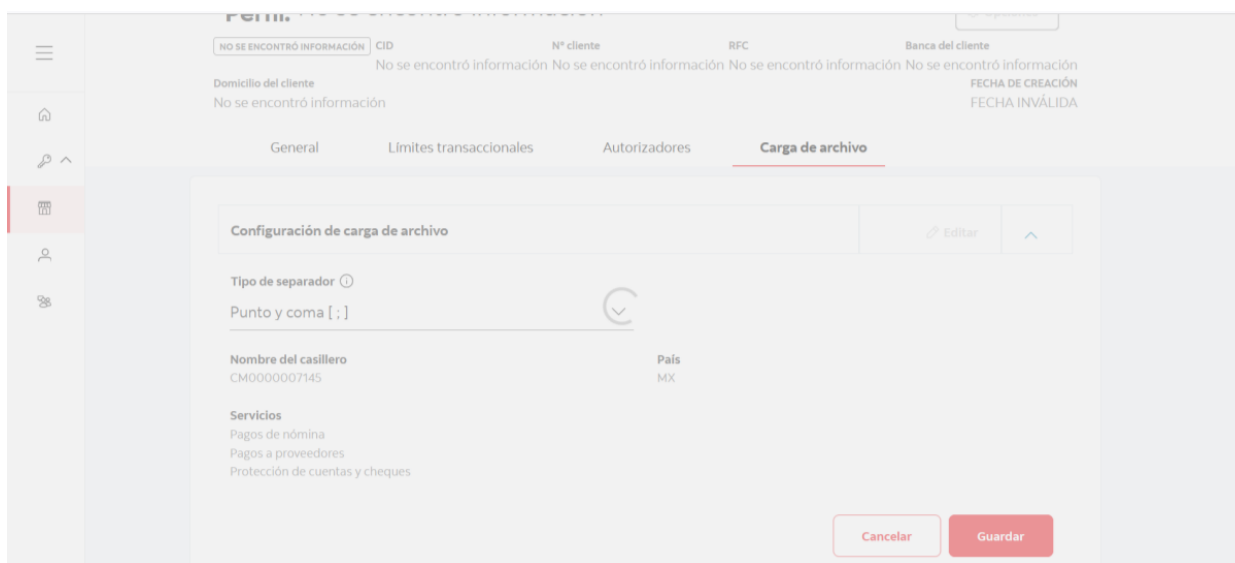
Perfil: No se encontró información

NO SE ENCONTRÓ INFORMACIÓN

CID
No se encontró información

Nº cliente
No se encontró información

RFC
No se encontró información

Banca del cliente
No se encontró información

Domicilio del cliente
No se encontró información

FECHA DE CREACIÓN
FECHA INVÁLIDA

General | Límites transaccionales | Autorizadores | Carga de archivo

Configuración de carga de archivo

Editar

Tipo de separador
Punto y coma [ ; ]

Nombre del casillero
CM0000007145

País
MX

Servicios
Pagos de nómina
Pagos a proveedores
Protección de cuentas y cheques

Cancelar
Guardar